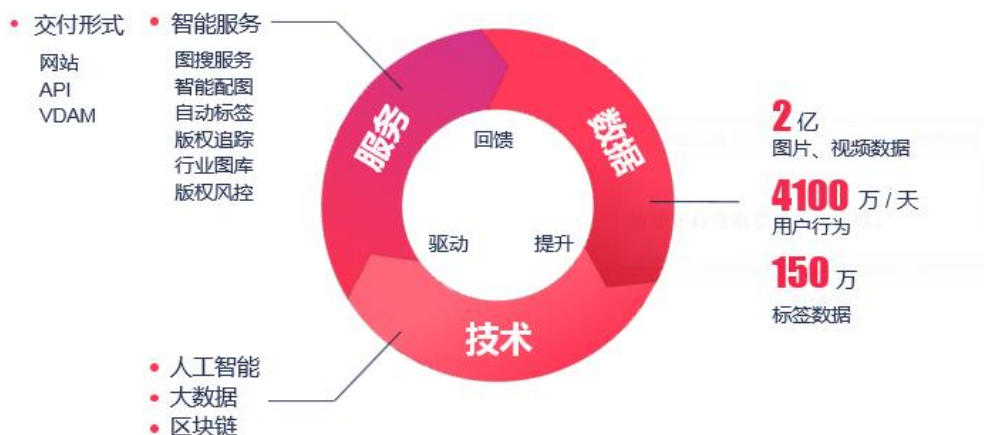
• 交付形式

网站
API
VDAM

• 智能服务

图搜服务
智能配图
自动标签
版权追踪
行业图库
版权风控

服务

数据

技术

回馈

驱动

提升

2 亿
图片、视频数据

4100 万 / 天
用户行为

150 万
标签数据

• 人工智能
• 大数据
• 区块链